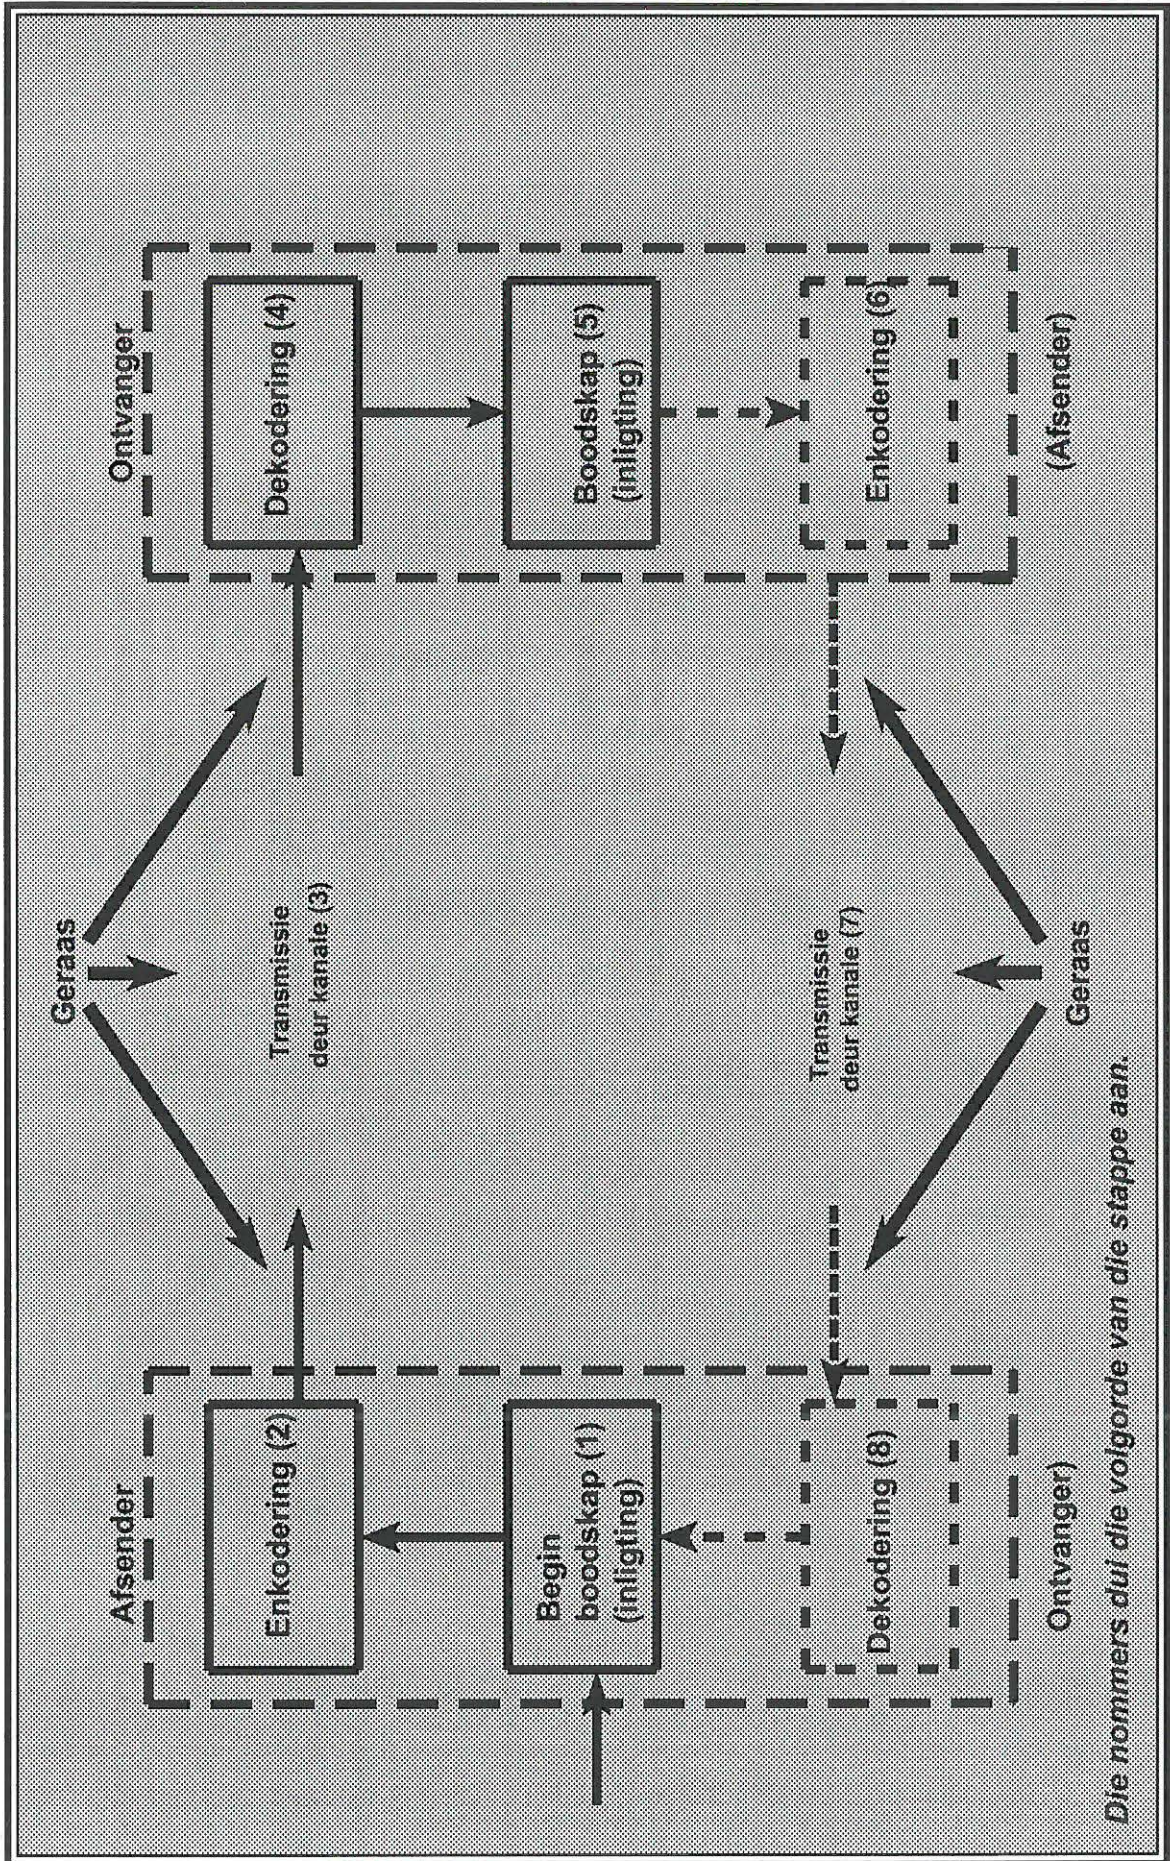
Afsender

Enkodering (2)

Begin boodskap (1) (inligting)

Dekodering (8)

Ontvanger)

Geraas

Transmissie deur kanale (3)

Transmissie deur kanale (7)

Geraas

Ontvanger

Dekodering (4)

Boodskap (5) (inligting)

Enkodering (6)

(Afsender)

Die nommers dui die volgorde van die stappe aan.